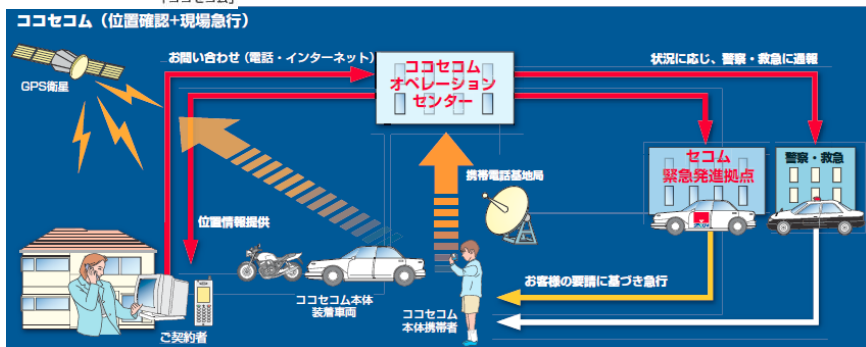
ココセコム（位置確認+現場急行）

GPS衛星

お問い合わせ（電話・インターネット）

ココセコム
オペレーション
センター

状況に応じ、警察・救急に通報

セコム
緊急発進拠点

警察・救急

携帯電話基地局

位置情報提供

お客様の要請に基づき急行

ココセコム本体
装着車両

ココセコム
本体携帯者

ご契約者